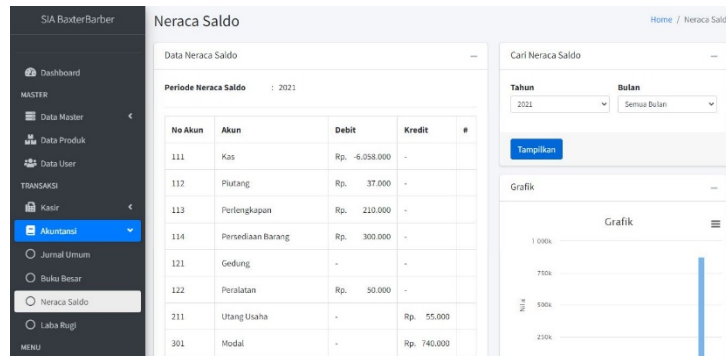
SIA BaxterBarber

Dashboard
MASTER
Data Master
Data Produk
Data User
TRANSAKSI
Kasir
Akuntansi
Jurnal Umum
Buku Besar
Neraca Saldo
Laba Rugi
MENU

Neraca Saldo

Home / Neraca Saldo

Data Neraca Saldo

Periode Neraca Saldo : 2021

| No Akun | Akun | Debit | Kredit | # |
|---|---|---|---|---|
| 111 | Kas | Rp. -6.058.000 | - | |
| 112 | Piutang | Rp. 37.000 | - | |
| 113 | Perlengkapan | Rp. 210.000 | - | |
| 114 | Persediaan Barang | Rp. 300.000 | - | |
| 121 | Gedung | - | - | |
| 122 | Peralatan | Rp. 50.000 | - | |
| 211 | Utang Usaha | - | Rp. 55.000 | |
| 301 | Modal | - | Rp. 740.000 | |

Cari Neraca Saldo

Tahun
2021

Bulan
Semua Bulan

Tampilkan

Grafik

Grafik

1 000k
750k
500k
250k
Nila